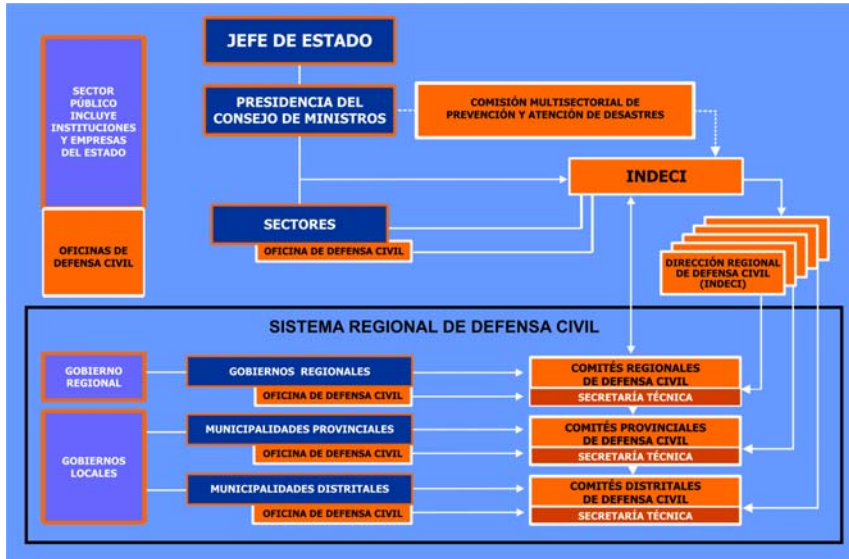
SECTOR PÚBLICO INCLUYE INSTITUCIONES Y EMPRESAS DEL ESTADO

OFICINAS DE DEFENSA CIVIL

JEFE DE ESTADO

PRESIDENCIA DEL CONSEJO DE MINISTROS

COMISIÓN MULTISECTORIAL DE PREVENCIÓN Y ATENCIÓN DE DESASTRES

INDECI

SECTORES

OFICINA DE DEFENSA CIVIL

DIRECCIÓN REGIONAL DE DEFENSA CIVIL (INDECI)

SISTEMA REGIONAL DE DEFENSA CIVIL

GOBIERNO REGIONAL

GOBIERNOS REGIONALES

OFICINA DE DEFENSA CIVIL

COMITÉS REGIONALES DE DEFENSA CIVIL

SECRETARÍA TÉCNICA

GOBIERNOS LOCALES

MUNICIPALIDADES PROVINCIALES

OFICINA DE DEFENSA CIVIL

COMITÉS PROVINCIALES DE DEFENSA CIVIL

SECRETARÍA TÉCNICA

MUNICIPALIDADES DISTRITALES

OFICINA DE DEFENSA CIVIL

COMITÉS DISTRITALES DE DEFENSA CIVIL

SECRETARÍA TÉCNICA